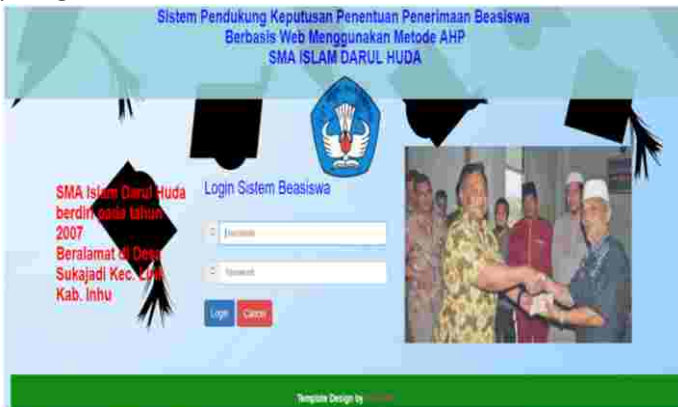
Sistem Pendukung Keputusan Penentuan Penerimaan Beasiswa
Berbasis Web Menggunakan Metode AHP
SMA ISLAM DARUL HUDA

SMA Islam Darul Huda berdiri pada tahun 2007
Beralamat di Desa Sukajadi Kec. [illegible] Kab. Inhu

Login Sistem Beasiswa

Username

Password

Login Cancel

Template Design by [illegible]